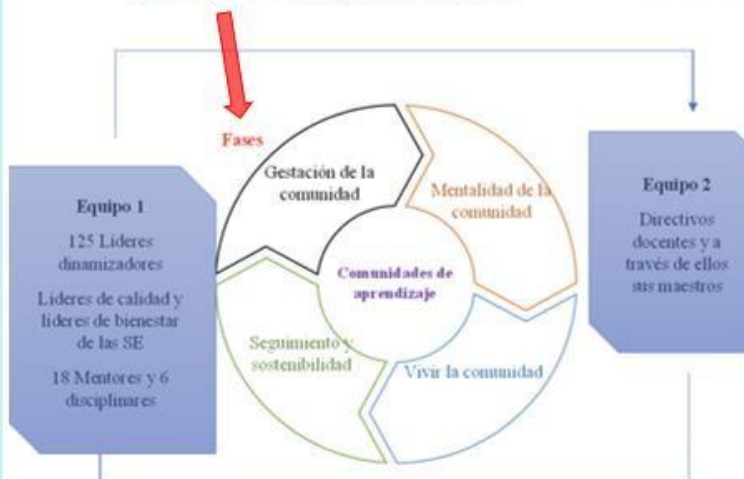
Fases

Equipo 1

125 Líderes dinamizadores

Líderes de calidad y líderes de bienestar de las SE

18 Mentores y 6 disciplinares

Gestación de la comunidad

Mentalidad de la comunidad

Comunidades de aprendizaje

Seguimiento y sostenibilidad

Vivir la comunidad

Equipo 2

Directivos docentes y a través de ellos sus maestros